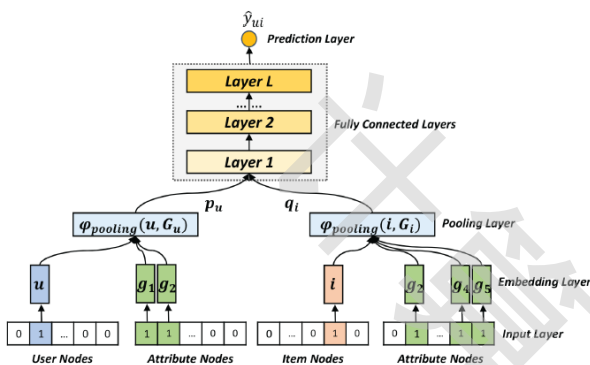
$\hat{y}_{ui}$

Prediction Layer

Layer L

......

Layer 2

Fully Connected Layers

Layer 1

$p_u$

$q_i$

$\varphi_{pooling}(u, G_u)$

$\varphi_{pooling}(i, G_i)$

Pooling Layer

$u$

$g_1$ $g_2$

$i$

$g_2$

$g_4$ $g_5$

Embedding Layer

0 1 ... 0 0

1 1 ... 0 0

0 ... 0 1 0

0 1 ... 1 1

Input Layer

User Nodes

Attribute Nodes

Item Nodes

Attribute Nodes